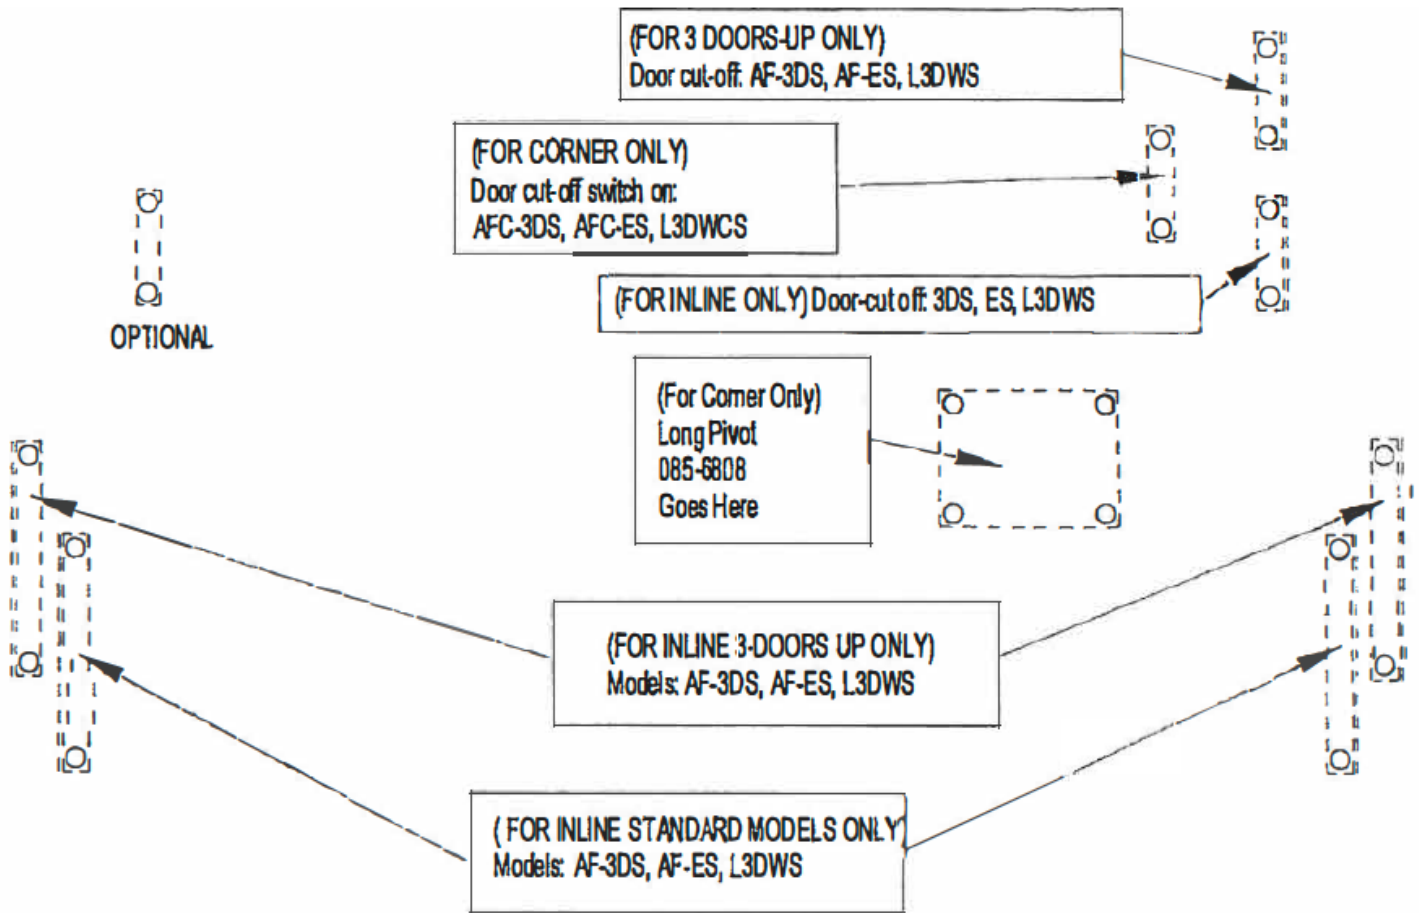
(FOR 3 DOORS-UP ONLY)
Door cut-off: AF-3DS, AF-ES, L3DWS

(FOR CORNER ONLY)
Door cut-off switch on:
AFC-3DS, AFC-ES, L3DWCS

OPTIONAL

(FOR INLINE ONLY) Door-cut off: 3DS, ES, L3DWS

(For Corner Only)
Long Pivot
085-6808
Goes Here

(FOR INLINE 3-DOORS UP ONLY)
Models: AF-3DS, AF-ES, L3DWS

( FOR INLINE STANDARD MODELS ONLY)
Models: AF-3DS, AF-ES, L3DWS